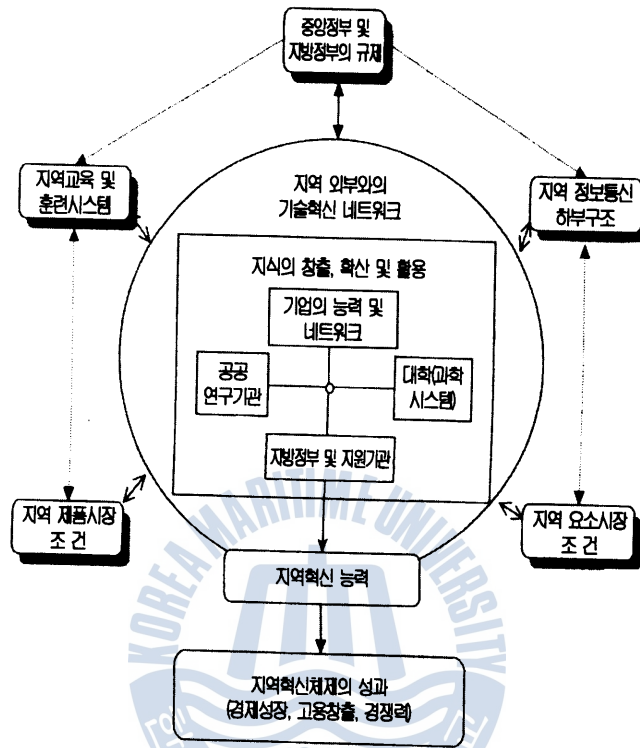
중앙정부 및 지방정부의 규제

지역교육 및 훈련시스템

지역 정보통신 하부구조

지역 외부와의 기술혁신 네트워크

지식의 창출, 확산 및 활용

기업의 능력 및 네트워크

공공 연구기관

대학(과학 시스템)

지방정부 및 지원기관

지역 제품시장 조 건

지역 요소시장 조 건

지역혁신 능력

지역혁신체제의 성과 (경제성장, 고용창출, 경쟁력)

KOREA MARITIME UNIVERSITY